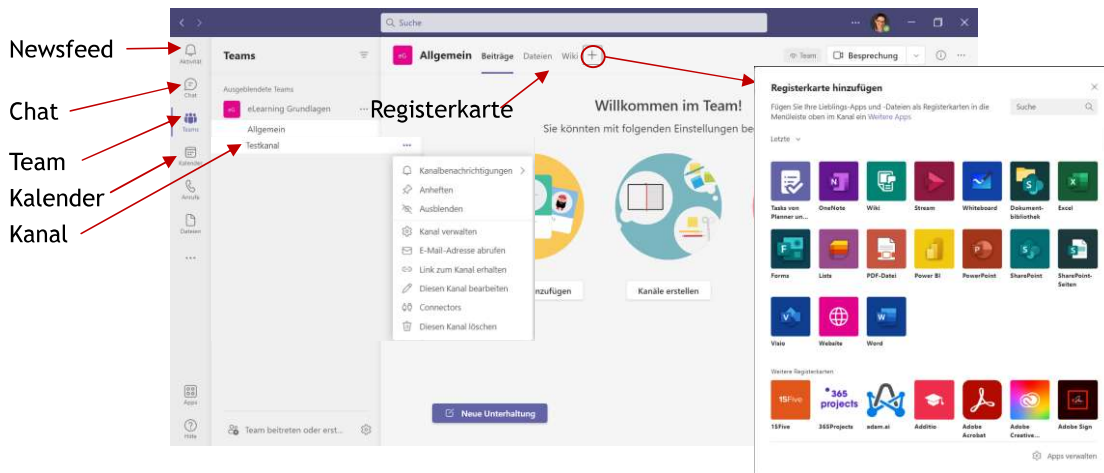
Newsfeed
Chat
Team
Kalender
Kanal
Registerkarte

Suche

Aktivität
Chat
Teams
Kalender
Anrufe
Dateien
...
Apps
Hilfe

Teams
Ausgeblendete Teams
eG eLearning Grundlagen ...
Allgemein
Testkanal ...
Team beitreten oder erst...

eG Allgemein Beiträge Dateien Wiki +
Team Besprechung

Kanalbenachrichtigungen >
Anheften
Ausblenden
Kanal verwalten
E-Mail-Adresse abrufen
Link zum Kanal erhalten
Diesen Kanal bearbeiten
Connectors
Diesen Kanal löschen

Willkommen im Team!
Sie könnten mit folgenden Einstellungen be
nzufügen
Kanäle erstellen
Neue Unterhaltung

Registerkarte hinzufügen
Fügen Sie Ihre Lieblings-Apps und -Dateien als Registerkarten in die Menüleiste oben im Kanal ein Weitere Apps
Suche
Letzte
Tasks von Planner un...
OneNote
Wiki
Stream
Whiteboard
Dokument-bibliothek
Excel
Forms
Lists
PDF-Datei
Power BI
PowerPoint
SharePoint
SharePoint-Seiten
Visio
Website
Word
Weitere Registerkarten
15Five
365Projects
adam.ai
Additio
Adobe Acrobat
Adobe Creative...
Adobe Sign
Apps verwalten